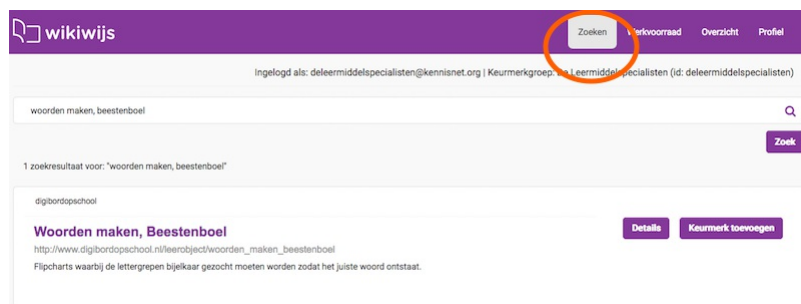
wikiwijs

Zoeken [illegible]erkvoorraad Overzicht Profiel

Ingelogd als: deleermiddelspecialisten@kennisnet.org | Keurmerkgroep: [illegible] Leermiddelspecialisten (id: deleermiddelspecialisten)

woorden maken, beestenboel

Zoek

1 zoekresultaat voor: "woorden maken, beestenboel"

digibordopschool

Woorden maken, Beestenboel

http://www.digibordopschool.nl/leerobject/woorden_maken_beestenboel

Flipcharts waarbij de lettergrepen bijelkaar gezocht moeten worden zodat het juiste woord ontstaat.

Details

Keurmerk toevoegen